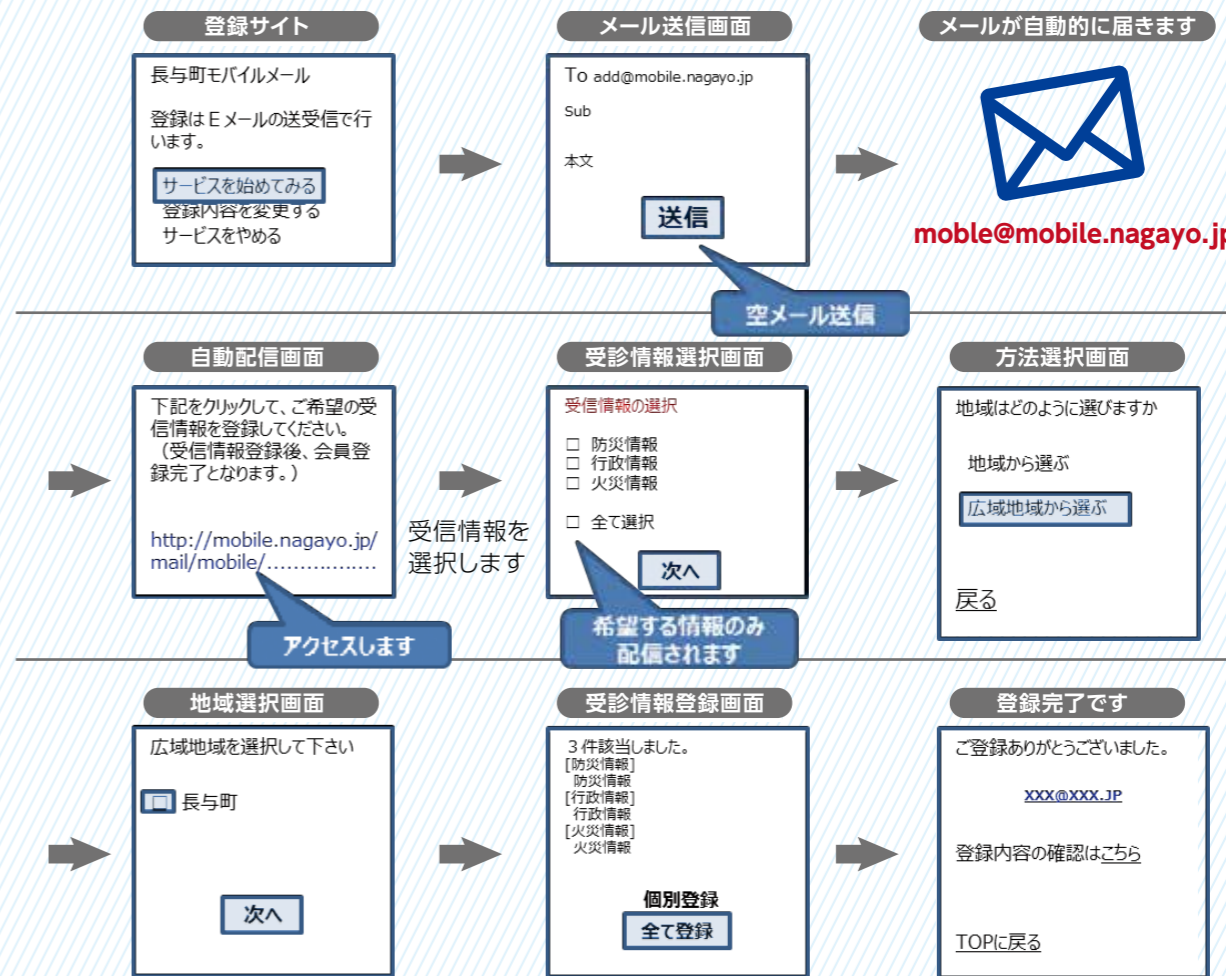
登録サイト

長与町モバイルメール

登録はＥメールの送受信で行います。

サービスを始めてみる
登録内容を変更する
サービスをやめる

メール送信画面

To add@mobile.nagayo.jp

Sub

本文

送信

空メール送信

メールが自動的に届きます

moble@mobile.nagayo.jp

自動配信画面

下記をクリックして、ご希望の受信情報を登録してください。（受信情報登録後、会員登録完了となります。）

http://mobile.nagayo.jp/mail/mobile/……………

アクセスします

受信情報を選択します

受診情報選択画面

受信情報の選択

☐ 防災情報
☐ 行政情報
☐ 火災情報

☐ 全て選択

次へ

希望する情報のみ配信されます

方法選択画面

地域はどのように選びますか

地域から選ぶ

広域地域から選ぶ

戻る

地域選択画面

広域地域を選択して下さい

長与町

次へ

受診情報登録画面

３件該当しました。
[防災情報]
防災情報
[行政情報]
行政情報
[火災情報]
火災情報

個別登録

全て登録

登録完了です

ご登録ありがとうございました。

XXX@XXX.JP

登録内容の確認はこちら

TOPに戻る